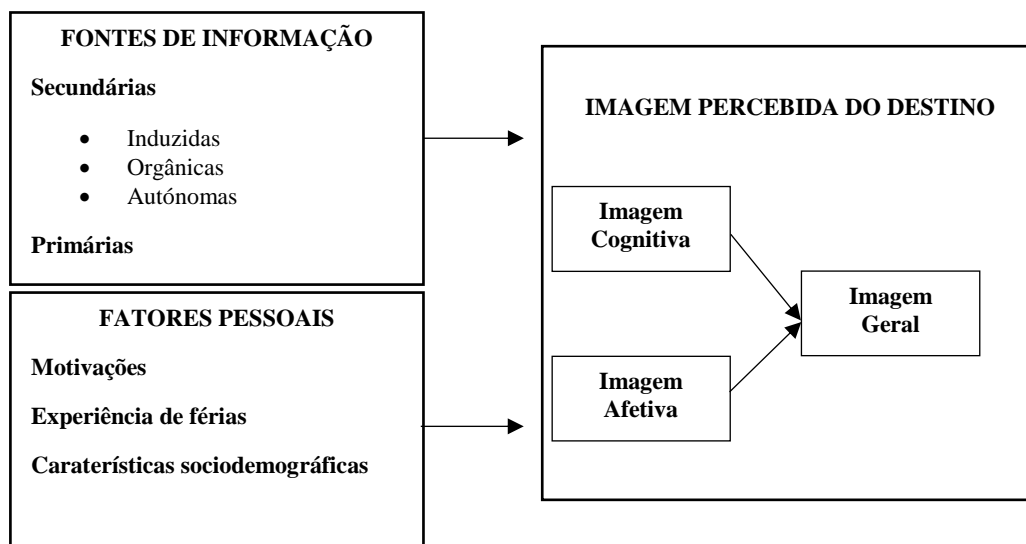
FONTES DE INFORMAÇÃO

Secundárias

- Induzidas
- Orgânicas
- Autónomas

Primárias

FATORES PESSOAIS

Motivações

Experiência de férias

Caraterísticas sociodemográficas

IMAGEM PERCEBIDA DO DESTINO

Imagem Cognitiva

Imagem Afetiva

Imagem Geral